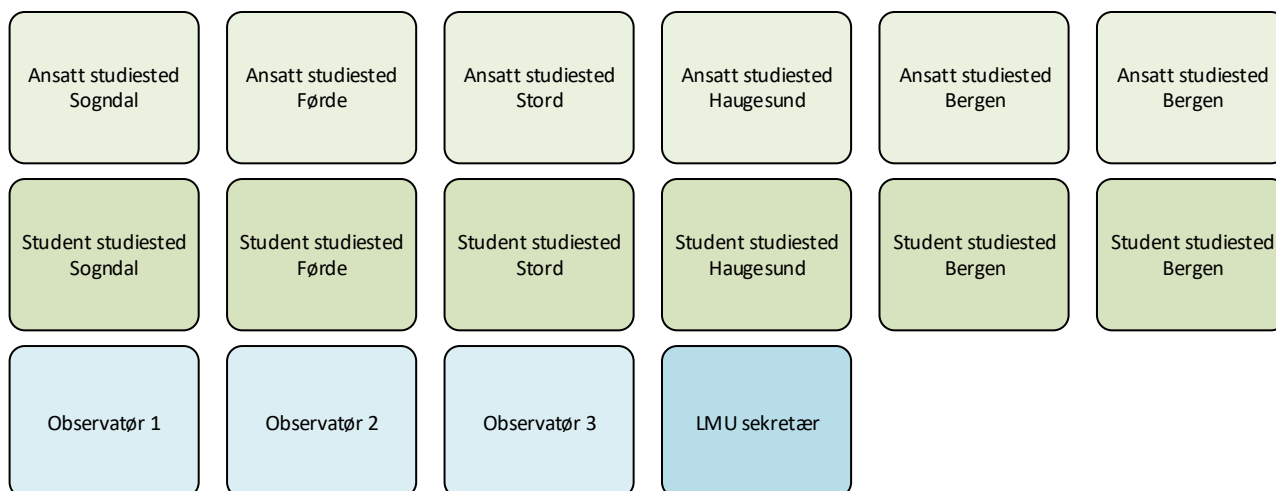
Ansatt studiested Sogndal

Ansatt studiested Førde

Ansatt studiested Stord

Ansatt studiested Haugesund

Ansatt studiested Bergen

Ansatt studiested Bergen

Student studiested Sogndal

Student studiested Førde

Student studiested Stord

Student studiested Haugesund

Student studiested Bergen

Student studiested Bergen

Observatør 1

Observatør 2

Observatør 3

LMU sekretær